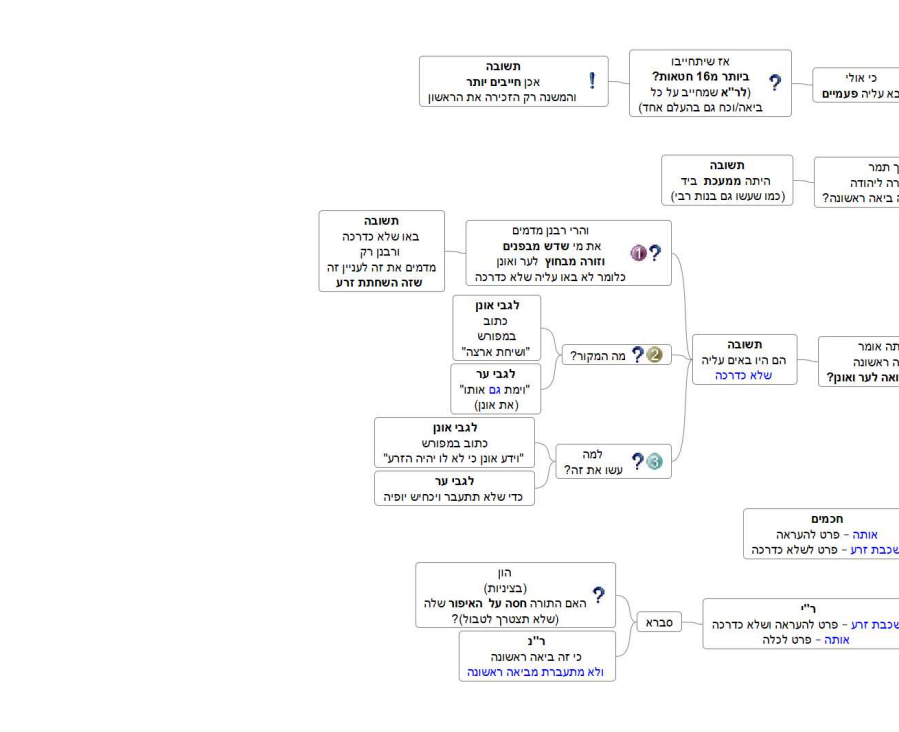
תשובה
אכן חייבים יותר
והמשנה רק הזכירה את הראשון

אז שיתחייבו
ביותר מ16 חטאות?
(לר"א שמחייב על כל
ביאה/וכח גם בהעלם אחד)

כי אולי
בא עליה פעמיים

תשובה
היתה ממעכת ביד
(כמו שעשו גם בנות רבי)

ך תמר
רה ליהודה
ה ביאה ראשונה?

תשובה
באו שלא כדרכה
ורבנן רק
מדמים את זה לעניין זה
שזה השחתת זרע

והרי רבנן מדמים
את מי שדש מבפנים
וזורה מבחוץ לער ואונן
כלומר לא באו עליה שלא כדרכה

לגבי אונן
כתוב
במפורש
"ושיחת ארצה"

לגבי ער
"וימת גם אותו"
(את אונן)

מה המקור?

תשובה
הם היו באים עליה
שלא כדרכה

תה אומר
ה ראשונה
ואה לער ואונן?

לגבי אונן
כתוב במפורש
"וידע אונן כי לא לו יהיה הזרע"

לגבי ער
כדי שלא תתעבר ויכחיש יופיה

למה
עשו את זה?

חכמים
אותה - פרט להעראה
שכבת זרע - פרט לשלא כדרכה

הון
(בציניות)
האם התורה חסה על האיפור שלה
(שלא תצטרך לטבול)?

ר"נ
כי זה ביאה ראשונה
ולא מתעברת מביאה ראשונה

סברא

ר"י
שכבת זרע - פרט להעראה ושלא כדרכה
אותה - פרט לכלה